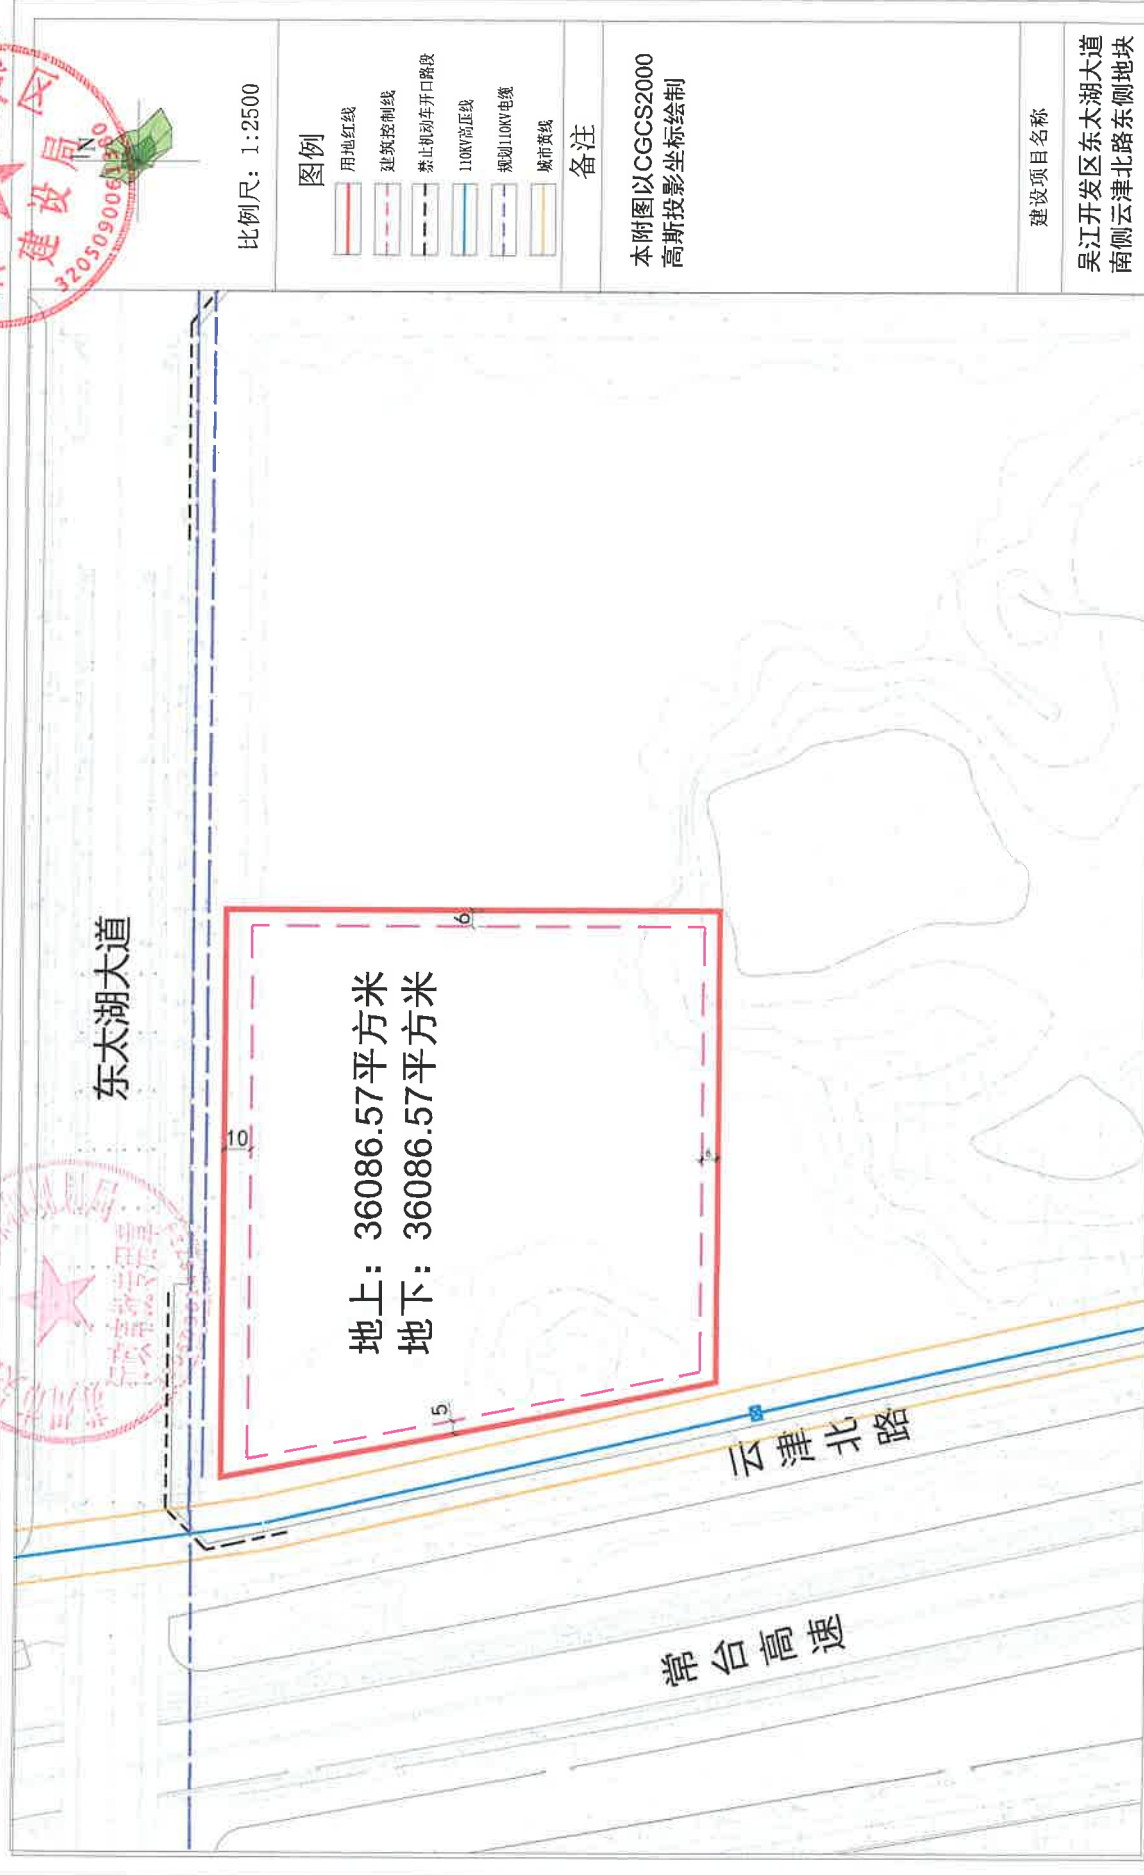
比例尺：1:2500

图例

用地红线

建筑控制线

禁止机动车开口路段

110KV高压线

规划110KV电缆

城市黄线

备注

本附图以CGCS2000高斯投影坐标绘制

建设项目名称

吴江开发区东太湖大道南侧云津北路东侧地块

建设局

320509006

N

东太湖大道

地上：36086.57平方米
地下：36086.57平方米

10

6

5

6

云津北路

常台高速